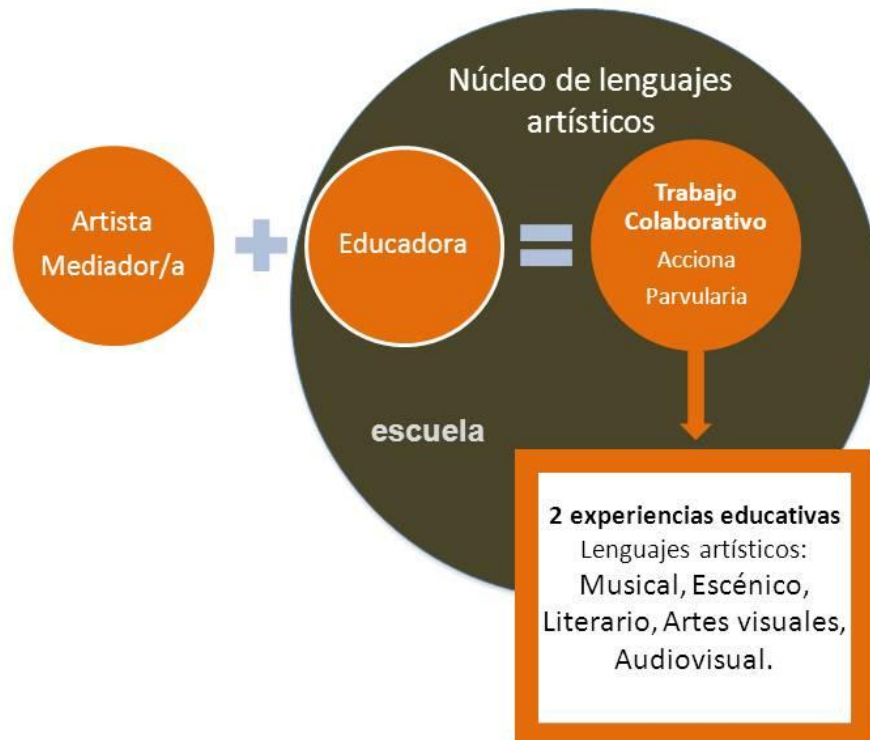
Núcleo de lenguajes artísticos

Artista Mediador/a

Educadora

Trabajo Colaborativo
Acciona
Parvularia

escuela

2 experiencias educativas
Lenguajes artísticos:
Musical, Escénico, Literario, Artes visuales, Audiovisual.